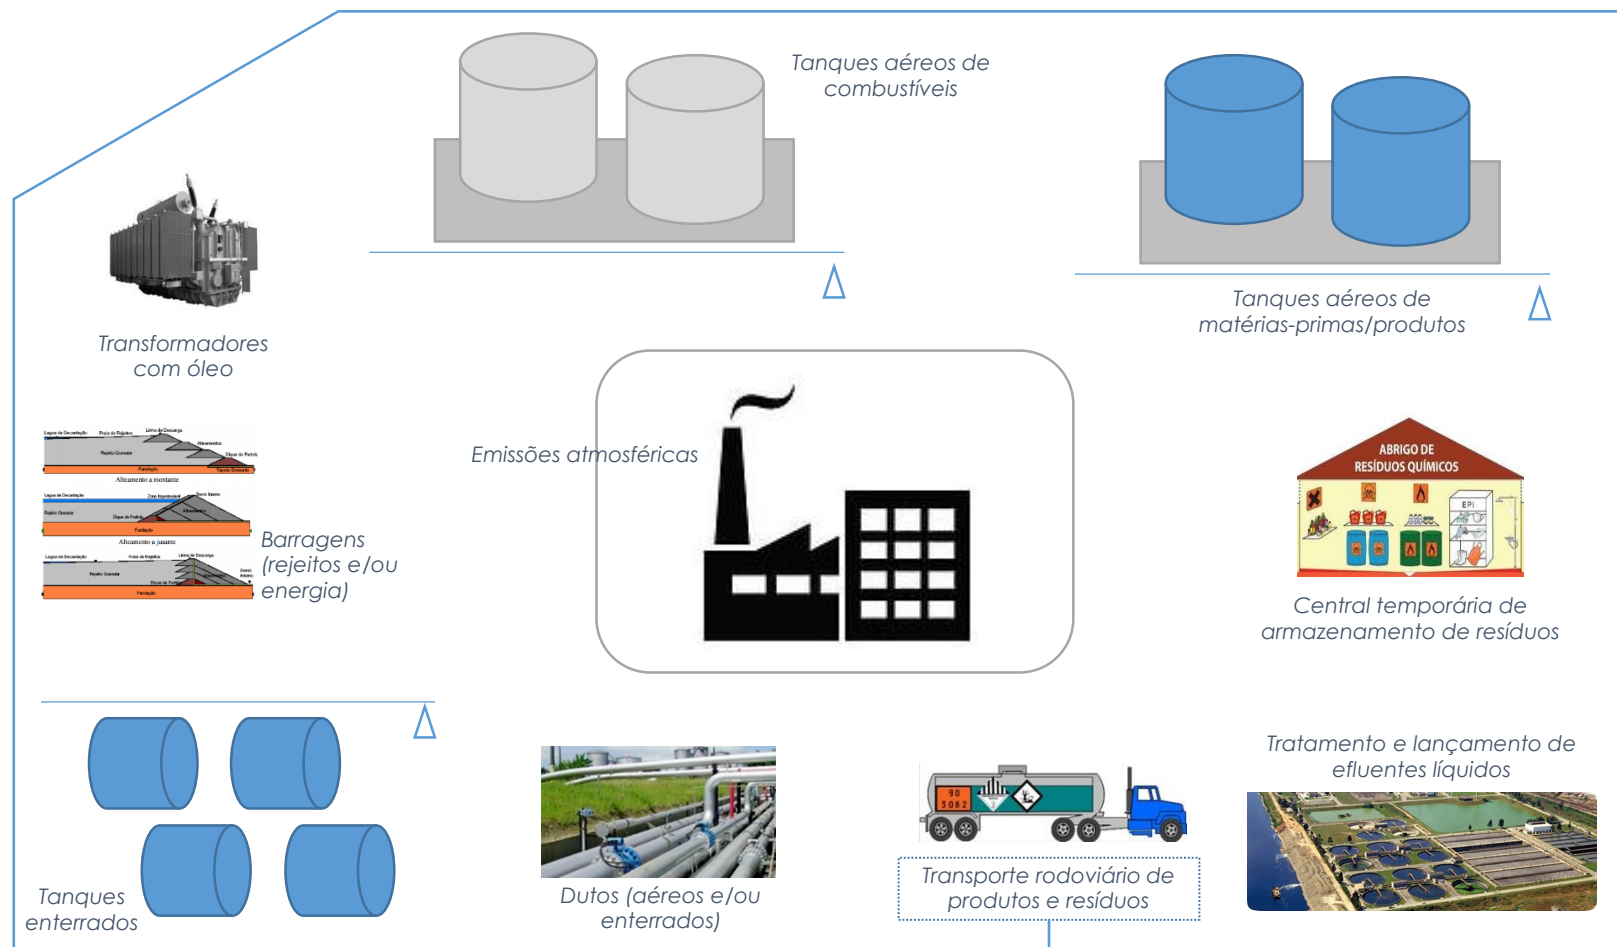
Tanques aéreos de combustíveis

Tanques aéreos de matérias-primas/produtos

Transformadores com óleo

Emissões atmosféricas

Lagoa de Decantação Praia de Rejeitos Linha de Descarga Alteamentos Rejeito Granular Fundação Dique de Partida Tapete Drenante
Alteamento a montante

Lagoa de Decantação Zona Impermeável Dreno Interno Rejeito Granular Dique de Partida Alteamentos Fundação
Alteamento a jusante

Lagoa de Decantação Praia de Rejeitos Linha de Descarga Rejeito Granular Dique de Partida Dreno Interno Fundação

Barragens (rejeitos e/ou energia)

ABRIGO DE RESÍDUOS QUÍMICOS
EPI

Central temporária de armazenamento de resíduos

Tratamento e lançamento de efluentes líquidos

90
3082

Tanques enterrados

Dutos (aéreos e/ou enterrados)

Transporte rodoviário de produtos e resíduos